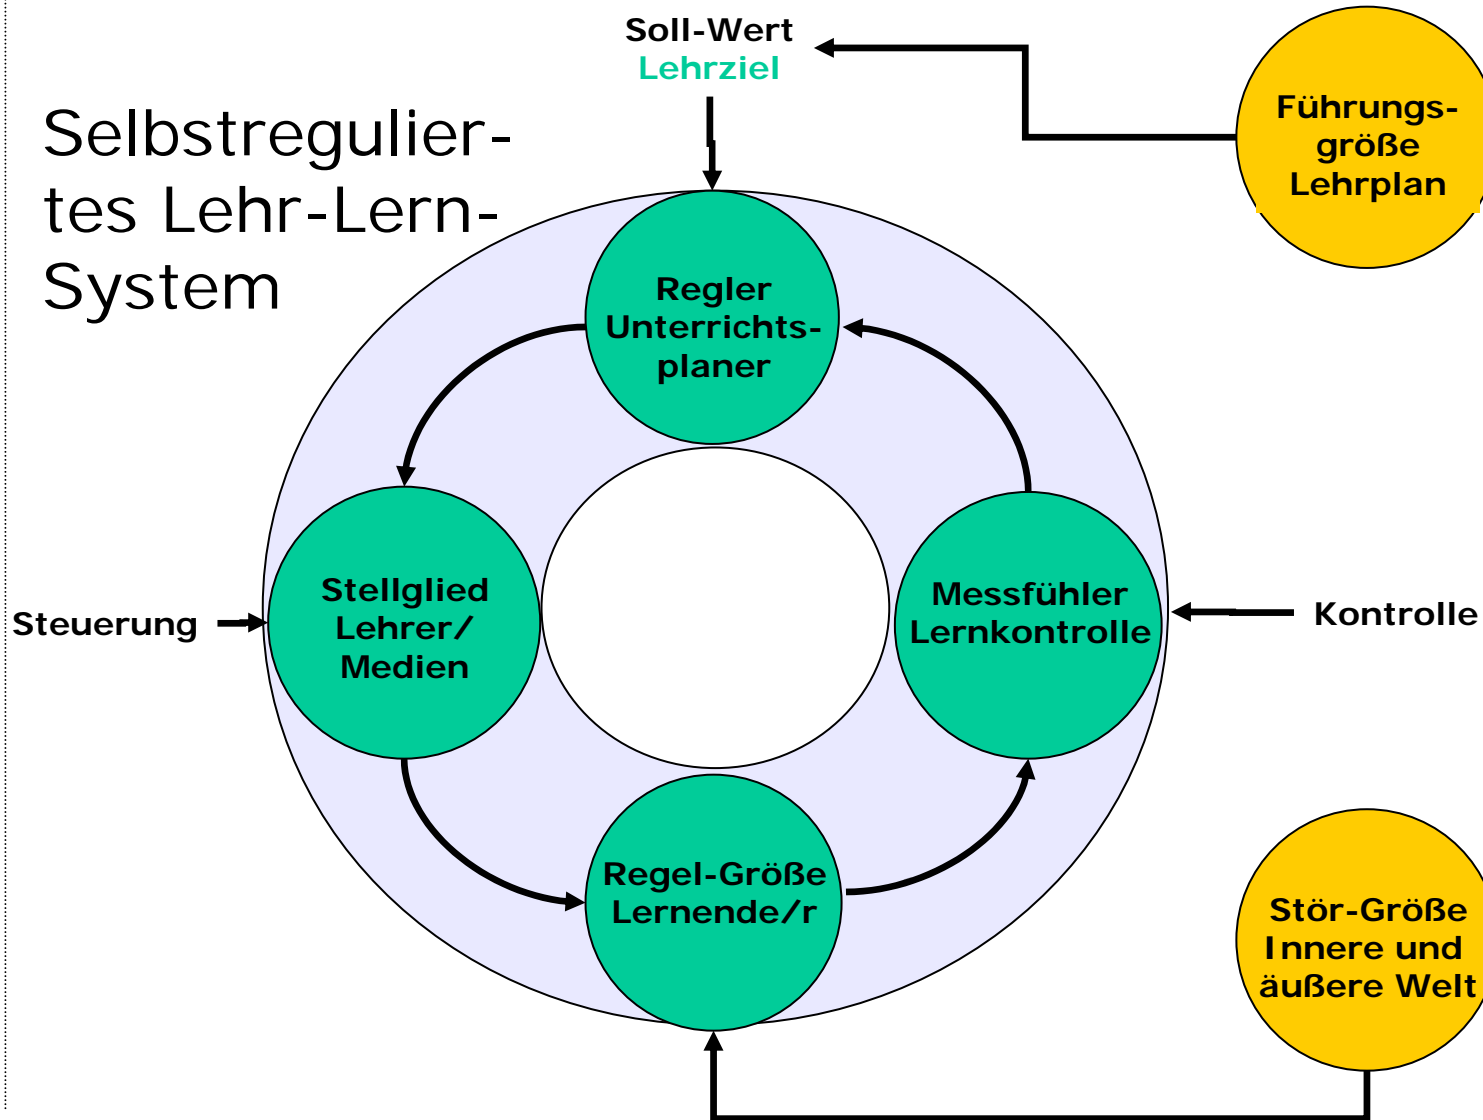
Selbstreguliertes Lehr-Lern-System

Soll-Wert
Lehrziel

Führungsgröße
Lehrplan

Regler
Unterrichtsplaner

Stellglied
Lehrer/
Medien

Steuerung

Messfühler
Lernkontrolle

Kontrolle

Regel-Größe
Lernende/r

Stör-Größe
Innere und
äußere Welt